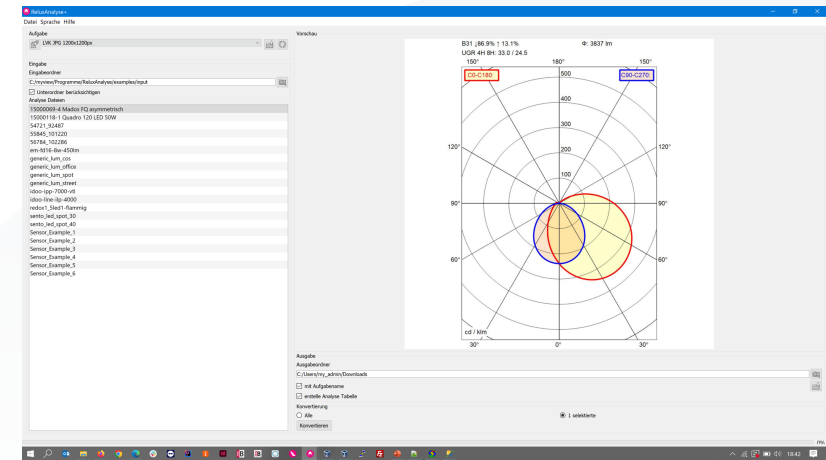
ReluxAnalyse+

Datei Sprache Hilfe

Aufgabe

LVK JPG 1200x1200px

Eingabe

Eingabeordner

C:/myview/Programme/ReluxAnalyse/examples/input

Unterordner berücksichtigen

Analyse Dateien

15000069-4 Mados FQ asymmetrisch
15000118-1 Quadro 120 LED 50W
54721_92487
55845_101220
56784_102286
em-fd16-8w-450lm
generic_lum_cos
generic_lum_office
generic_lum_spot
generic_lum_street
idoo-ipp-7000-vt
idoo-line-ilp-4000
redox1_5led1-flammig
sento_led_spot_30
sento_led_spot_40
Sensor_Example_1
Sensor_Example_2
Sensor_Example_3
Sensor_Example_4
Sensor_Example_5
Sensor_Example_6

Vorschau

B31 ↓86.9% ↑ 13.1%
Φ: 3837 lm
UGR 4H 8H: 33.0 / 24.5

150° 180° 150°
C0-C180
C90-C270
500
400
300
200
100
120° 120°
90° 90°
60° 60°
cd / klm
30° 0° 30°

Ausgabe

Ausgabeordner

C:/Users/rey_admin/Downloads

mit Aufgabenname

erstelle Analyse Tabelle

Konvertierung

Alle

1 selektierte

Konvertieren

18:42